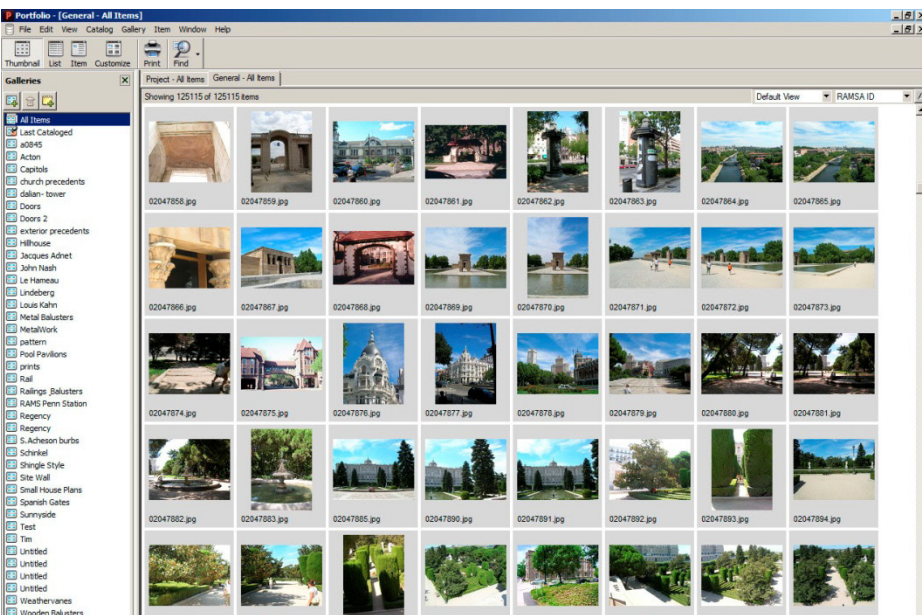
Portfolio - [General - All Items]

File Edit View Catalog Gallery Item Window Help

Thumbnail List Item Customize Print Find

Galleries

All Items
Last Cataloged
a0845
Acton
Capitols
church precedents
dalian- tower
Doors
Doors 2
exterior precedents
Hillhouse
Jacques Adnet
John Nash
Le Hameau
Lindeberg
Louis Kahn
Metal Balusters
MetalWork
pattern
Pool Pavilions
prints
Rail
Railings ,Balusters
RAMS Penn Station
Regency
Regency
S.Acheson burbs
Schinkel
Shingle Style
Site Wall
Small House Plans
Spanish Gates
Sunnyside
Test
Tim
Untitled
Untitled
Untitled
Untitled
Weathervanes
Wooden Balusters

Project - All Items General - All Items

Showing 125115 of 125115 items

Default View RAMSA ID

02047858.jpg 02047859.jpg 02047860.jpg 02047861.jpg 02047862.jpg 02047863.jpg 02047864.jpg 02047865.jpg

02047866.jpg 02047867.jpg 02047868.jpg 02047869.jpg 02047870.jpg 02047871.jpg 02047872.jpg 02047873.jpg

02047874.jpg 02047875.jpg 02047876.jpg 02047877.jpg 02047878.jpg 02047879.jpg 02047880.jpg 02047881.jpg

02047882.jpg 02047883.jpg 02047885.jpg 02047890.jpg 02047891.jpg 02047892.jpg 02047893.jpg 02047894.jpg